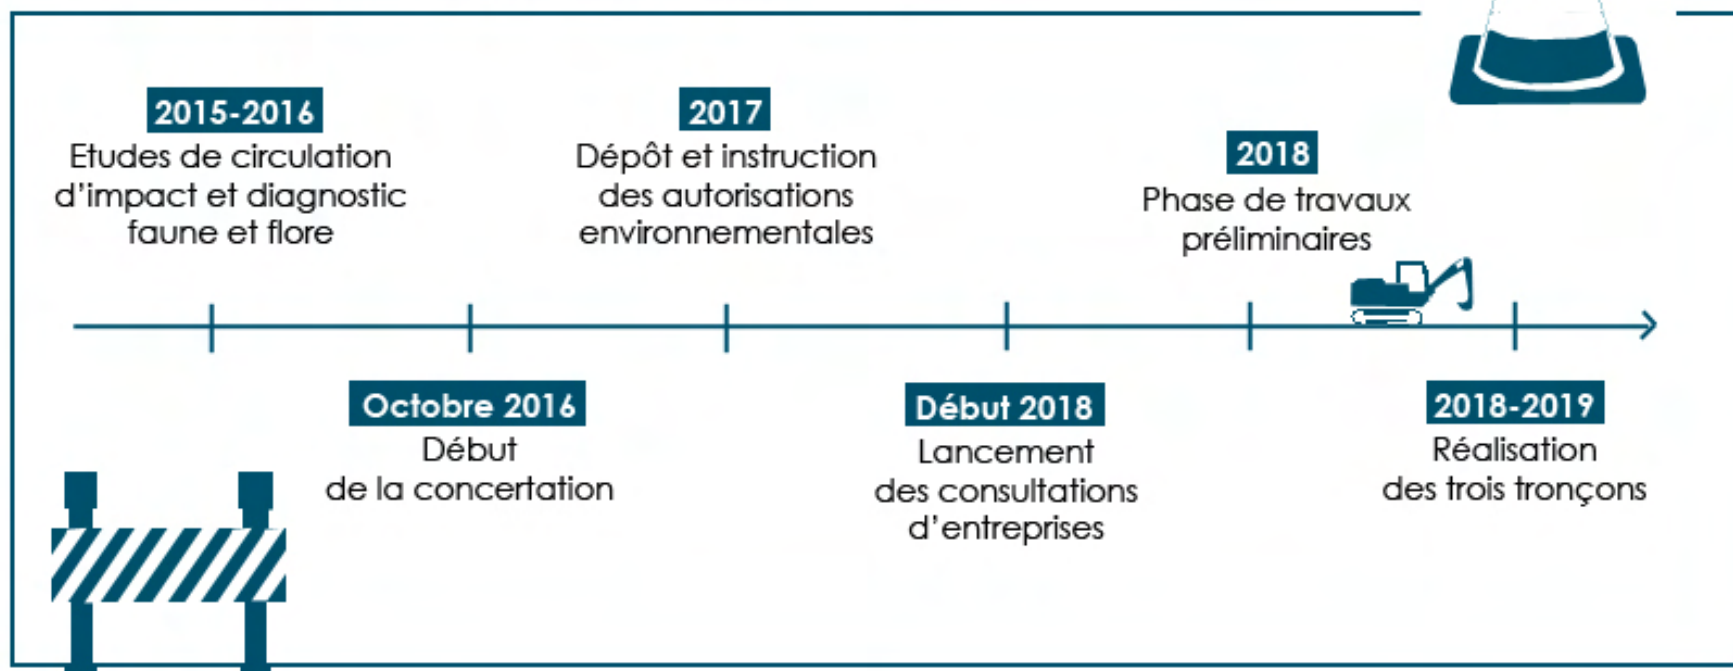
2015-2016
Etudes de circulation d'impact et diagnostic faune et flore

2017
Dépôt et instruction des autorisations environnementales

2018
Phase de travaux préliminaires

Octobre 2016
Début de la concertation

Début 2018
Lancement des consultations d'entreprises

2018-2019
Réalisation des trois tronçons